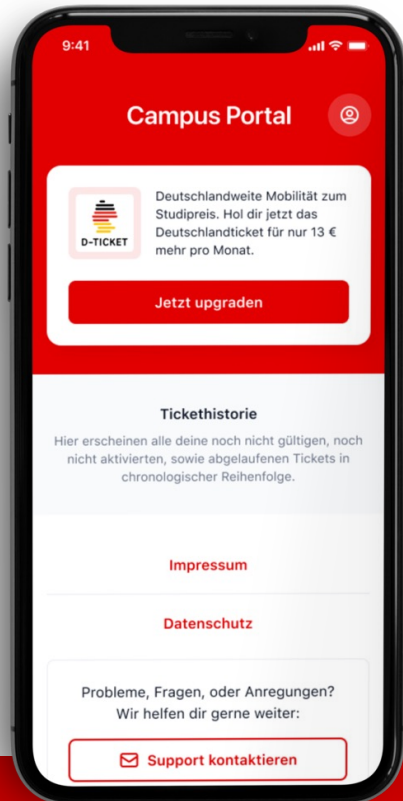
9:41

Campus Portal

D-TICKET

Deutschlandweite Mobilität zum Studipreis. Hol dir jetzt das Deutschlandticket für nur 13 € mehr pro Monat.

Jetzt upgraden

Tickethistorie

Hier erscheinen alle deine noch nicht gültigen, noch nicht aktivierten, sowie abgelaufenen Tickets in chronologischer Reihenfolge.

Impressum

Datenschutz

Probleme, Fragen, oder Anregungen? Wir helfen dir gerne weiter:

Support kontaktieren